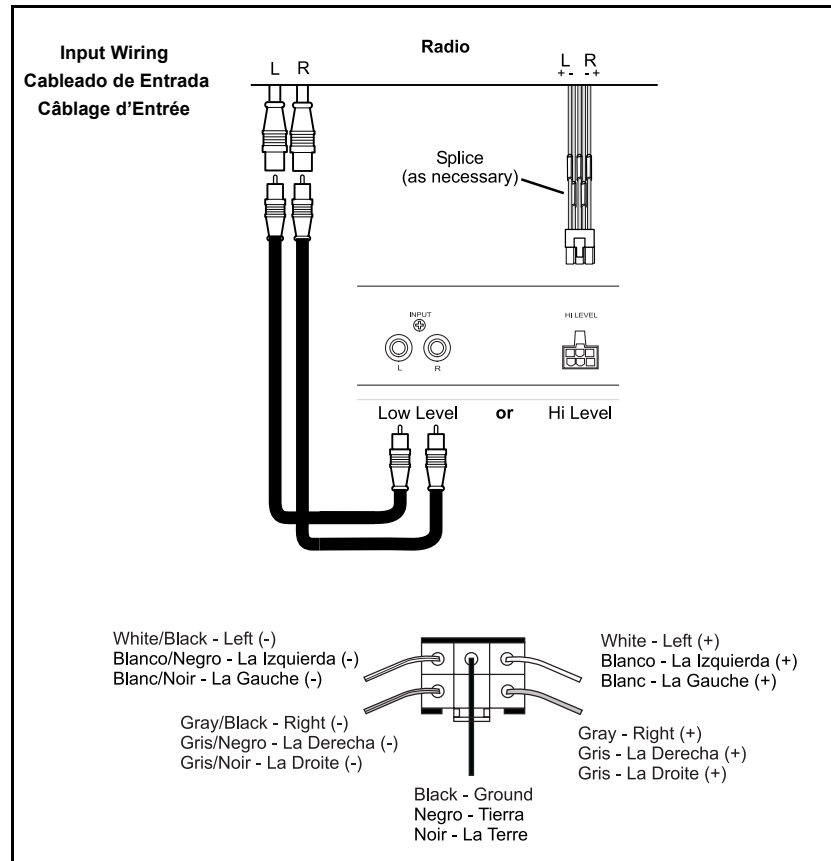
Input Wiring
Cableado de Entrada
Câblage d'Entrée

Radio

L R

L R
+ - - +

Splice
(as necessary)

INPUT

L R

HI LEVEL

Low Level or Hi Level

White/Black - Left (-)
Blanco/Negro - La Izquierda (-)
Blanc/Noir - La Gauche (-)

White - Left (+)
Blanco - La Izquierda (+)
Blanc - La Gauche (+)

Gray/Black - Right (-)
Gris/Negro - La Derecha (-)
Gris/Noir - La Droite (-)

Gray - Right (+)
Gris - La Derecha (+)
Gris - La Droite (+)

Black - Ground
Negro - Tierra
Noir - La Terre